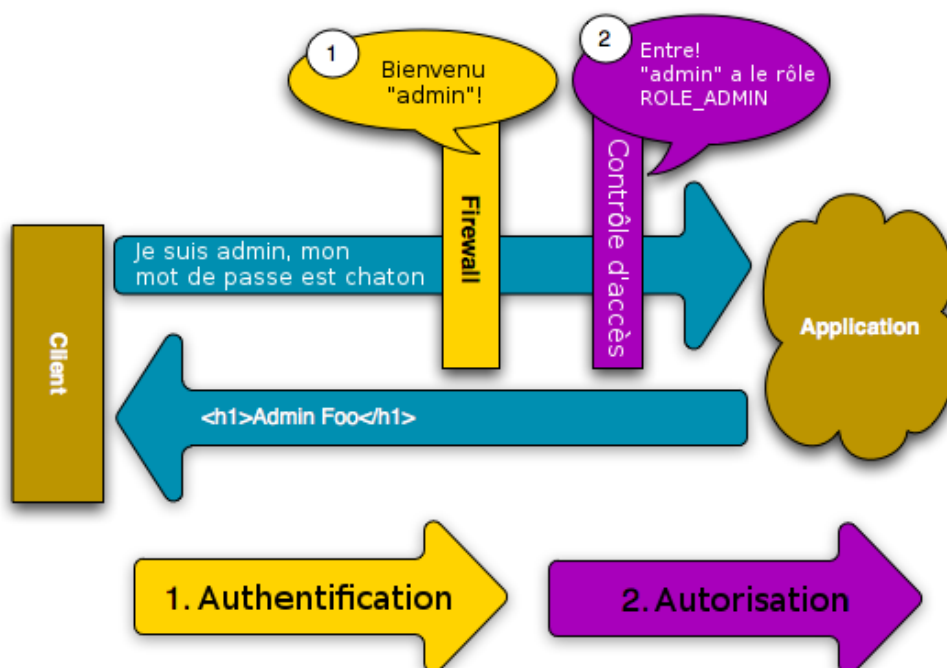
1

Bienvenu "admin"!

2

Entre! "admin" a le rôle ROLE_ADMIN

Firewall

Contrôle d'accès

Je suis admin, mon mot de passe est chaton

Client

Application

<h1>Admin Foo</h1>

1. Authentification

2. Autorisation